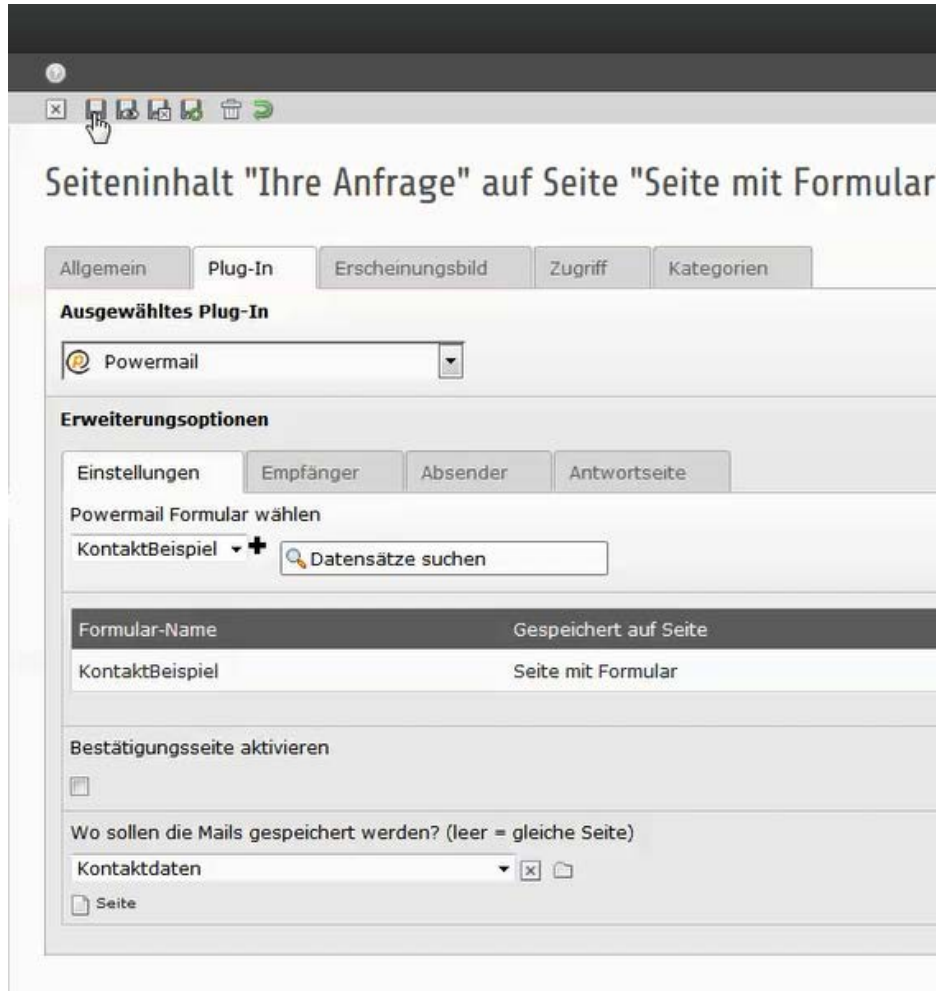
Seiteninhalt "Ihre Anfrage" auf Seite "Seite mit Formular

Allgemein | Plug-In | Erscheinungsbild | Zugriff | Kategorien

Ausgewähltes Plug-In

Powermail

Erweiterungsoptionen

Einstellungen | Empfänger | Absender | Antwortseite

Powermail Formular wählen

KontaktBeispiel

Datensätze suchen

| Formular-Name | Gespeichert auf Seite |
|---|---|
| KontaktBeispiel | Seite mit Formular |

Bestätigungsseite aktivieren

Wo sollen die Mails gespeichert werden? (leer = gleiche Seite)

Kontaktdaten

Seite